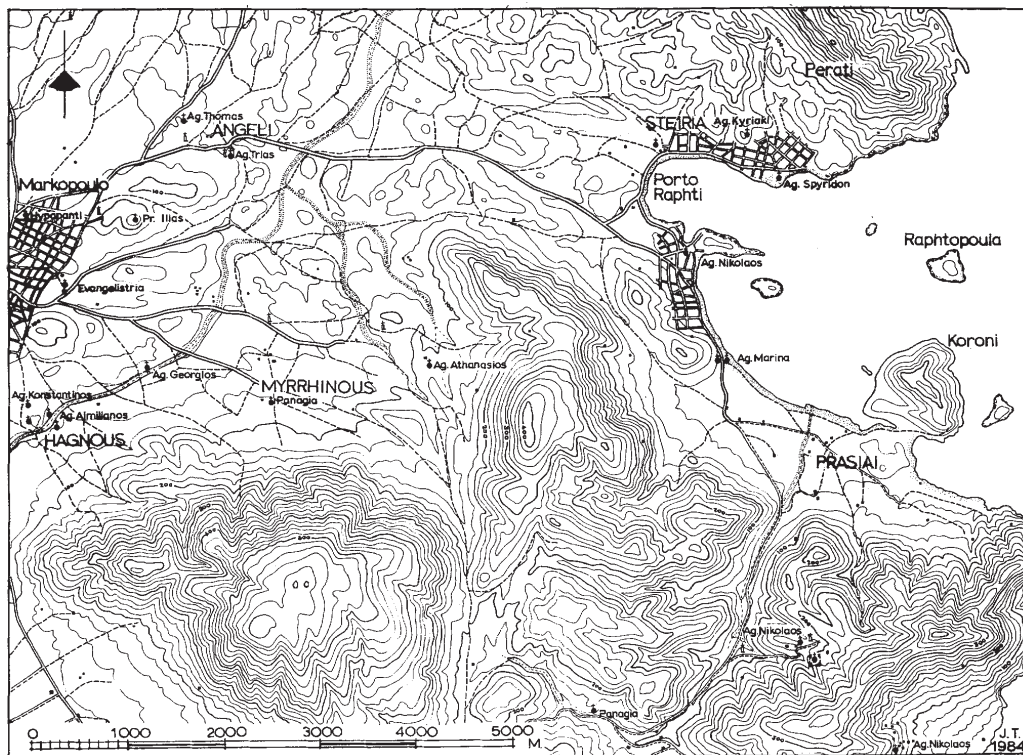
Perati
Ag. Thomas
ANGELI
Ag. Trias
STEIRIA
Ag. Kyriaki
Markopoulo
Ypapanti
Pr. Ilias
Porto Raphti
Ag. Spyridon
Raphtopoula
Ag. Nikolaos
Evangelistria
Ag. Marina
Koroni
Ag. Athanasios
Ag. Georgios
MYRRHINOUS
Panagia
Ag. Konstantinos
Ag. Aimilianos
HAGNOUS
PRASIAI
Ag. Nikolaos
Panagia
Ag. Nikolaos
J.T. 1984
0 1000 2000 3000 4000 5000 M.